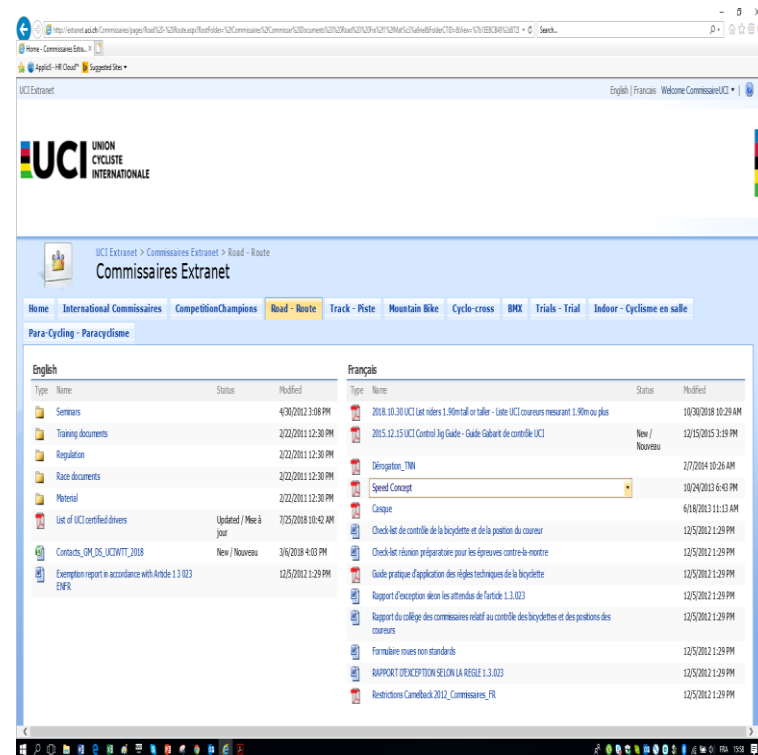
http://extranet.uci.ch/Commissaires/pages/Road%20-%20Route.aspx?RootFolder=%2FCommissaires%2FCommissar%20Documents%20%2FRoad%20Fre%2F%2FMat%2FaileIdFolderCTID=&View=%7bEEBCB4F%2d872 Search...

Home - Commissaires Extra... ×

Applid - HR Cloud Suggested Sites

UCI Extranet

English | Francais Welcome CommissaireUCI

UCI UNION CYCLISTE INTERNATIONALE

UCI Extranet > Commissaires Extranet > Road - Route

Commissaires Extranet

Home | International Commissaires | CompetitionChampions | Road - Route | Track - Piste | Mountain Bike | Cyclo-cross | BMX | Trials - Trial | Indoor - Cyclisme en salle | Para-Cycling - Paracyclisme

English

| Type | Name | Status | Modified |
|---|---|---|---|
| | Seminars | | 4/30/2012 3:08 PM |
| | Training documents | | 2/22/2011 12:30 PM |
| | Regulation | | 2/22/2011 12:30 PM |
| | Race documents | | 2/22/2011 12:30 PM |
| | Material | | 2/22/2011 12:30 PM |
| | List of UCI certified drivers | Updated / Mise à jour | 7/25/2018 10:42 AM |
| | Contacts_GM_DS_UCIWTT_2018 | New / Nouveau | 3/6/2018 4:03 PM |
| | Exemption report in accordance with Article 1 3 023 ENFR | | 12/5/2012 1:29 PM |

Français

| Type | Name | Status | Modified |
|---|---|---|---|
| | 2018.10.30 UCI List riders 1.90m tall or taller - Liste UCI coureurs mesurant 1.90m ou plus | | 10/30/2018 10:29 AM |
| | 2015.12.15 UCI Control Jig Guide - Guide Gabarit de contrôle UCI | New / Nouveau | 12/15/2015 3:19 PM |
| | Dérogation_TNN | | 2/7/2014 10:26 AM |
| | Speed Concept | | 10/24/2013 6:43 PM |
| | Casque | | 6/18/2013 11:13 AM |
| | Check-list de contrôle de la bicyclette et de la position du coureur | | 12/5/2012 1:29 PM |
| | Check-list réunion préparatoire pour les épreuves contre-la-montre | | 12/5/2012 1:29 PM |
| | Guide pratique d'application des règles techniques de la bicyclette | | 12/5/2012 1:29 PM |
| | Rapport d'exception slon les attendus de l'article 1.3.023 | | 12/5/2012 1:29 PM |
| | Rapport du collège des commissaires relatif au contrôle des bicyclettes et des positions des coureurs | | 12/5/2012 1:29 PM |
| | Formulaire roues non standards | | 12/5/2012 1:29 PM |
| | RAPPORT D'EXCEPTION SELON LA REGLE 1.3.023 | | 12/5/2012 1:29 PM |
| | Restrictions Camelback 2012_Commissaires_FR | | 12/5/2012 1:29 PM |

FRA 15:58